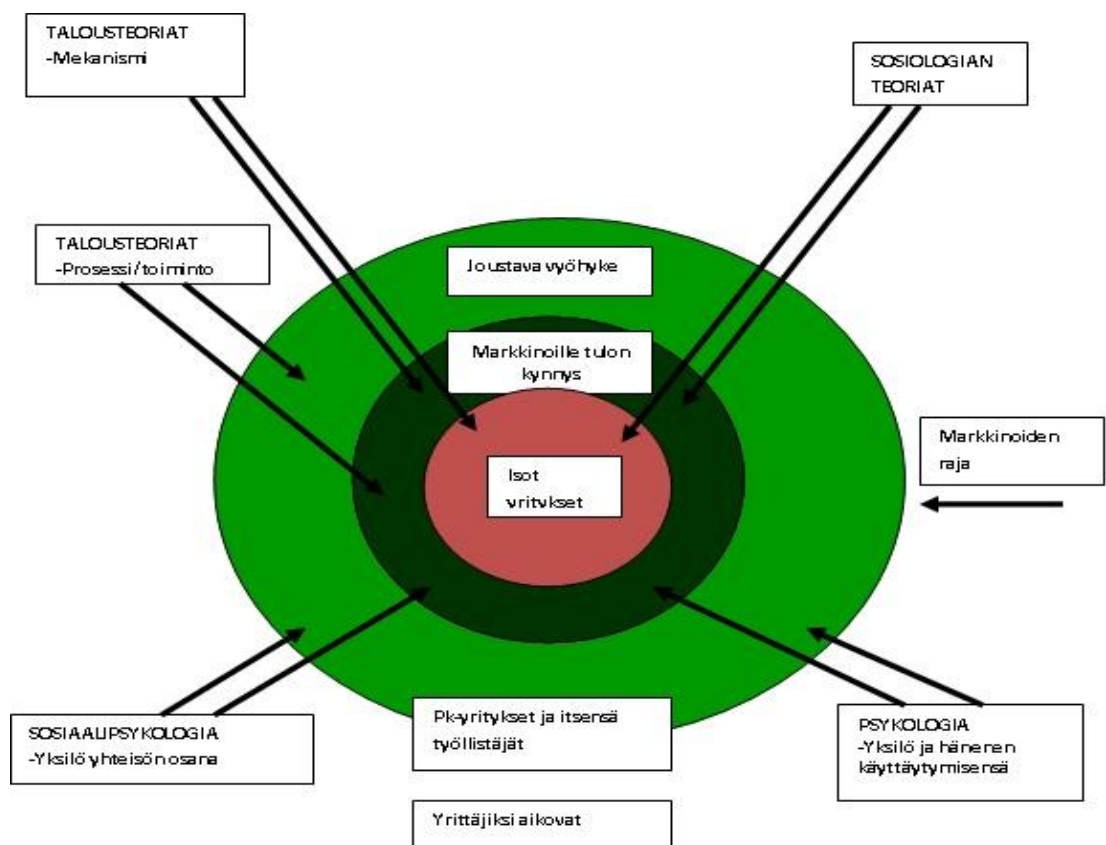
TALOUSTEORIAT
-Mekanismi

SOSIOLOGIAN TEORIAT

TALOUSTEORIAT
-Prosessi/toiminto

Joustava vyöhyke

Markkinoille tulon kynnys

Markkinoiden raja

Isot yritykset

SOSIAALIPSYKOLOGIA
-Yksilö yhteisön osana

Pk-yritykset ja itsensä työllistäjät

PSYKOLOGIA
-Yksilö ja häneren käyttäytymisensä

Yrittäjiksi aikovat